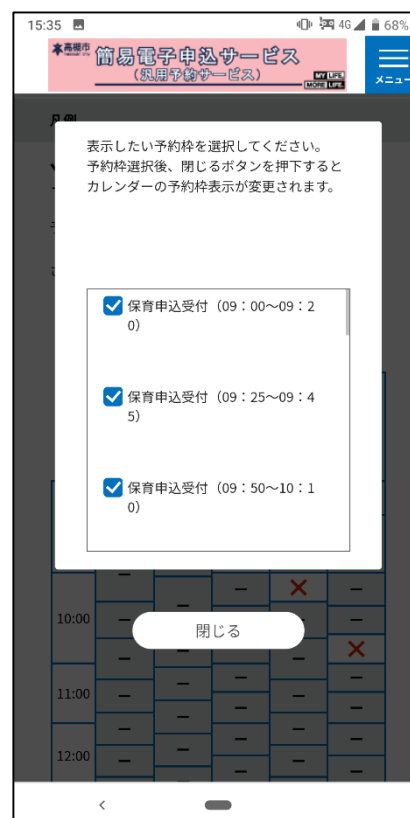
15:35

4G 68%

高槻市

簡易電子申込サービス
（汎用予約サービス）

MY LIFE
MORE LIFE

メニュー

凡例

表示したい予約枠を選択してください。
予約枠選択後、閉じるボタンを押下するとカレンダーの予約枠表示が変更されます。

保育申込受付（09：00～09：20）

保育申込受付（09：25～09：45）

保育申込受付（09：50～10：10）

10:00

閉じる

11:00

12:00

| – | – | – | – | × | – |
|---|---|---|---|---|---|
| – | – | – | – | – | × |
| – | – | – | – | – | – |
| – | – | – | – | – | – |
| – | – | – | – | – | – |
| – | – | – | – | – | – |

<